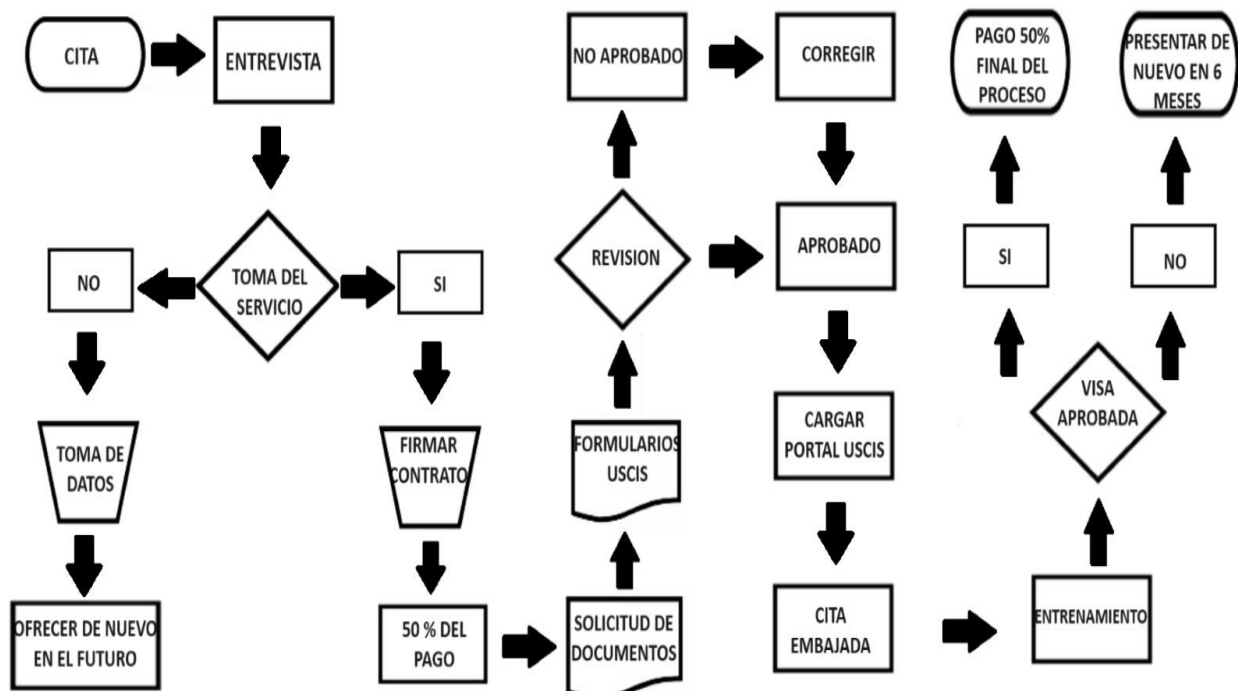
CITA

ENTREVISTA

TOMA DEL SERVICIO

NO

SI

TOMA DE DATOS

OFRECER DE NUEVO EN EL FUTURO

FIRMAR CONTRATO

50 % DEL PAGO

SOLICITUD DE DOCUMENTOS

FORMULARIOS USCIS

REVISION

NO APROBADO

CORREGIR

APROBADO

CARGAR PORTAL USCIS

CITA EMBAJADA

ENTRENAMIENTO

VISA APROBADA

SI

NO

PAGO 50% FINAL DEL PROCESO

PRESENTAR DE NUEVO EN 6 MESES